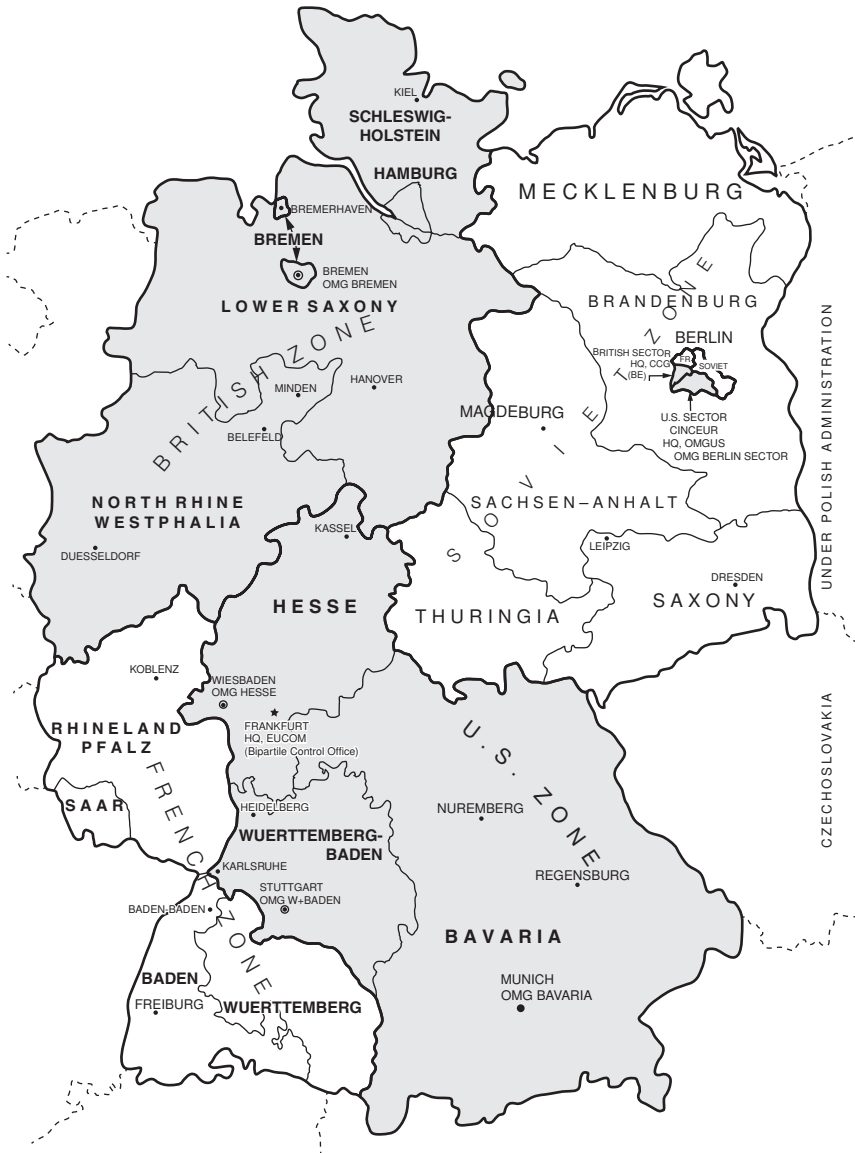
KIEL
SCHLESWIG-HOLSTEIN
HAMBURG
MECKLENBURG
BREMERHAVEN
BREMEN
BREMEN
OMG BREMEN
LOWER SAXONY
BRITISH ZONE
BRANDENBURG
BERLIN
BRITISH SECTOR
HQ, CCG
(BE)
FR
SOVIET
U.S. SECTOR
CINCEUR
HQ, OMGUS
OMG BERLIN SECTOR
SOVIET ZONE
MINDEN
HANOVER
MAGDEBURG
BELEFELD
SACHSEN–ANHALT
NORTH RHINE
WESTPHALIA
KASSEL
LEIPZIG
DUESSELDORF
DRESDEN
HESSE
THURINGIA
SAXONY
UNDER POLISH ADMINISTRATION
KOBLENZ
WIESBADEN
OMG HESSE
FRANKFURT
HQ, EUCOM
(Bipartite Control Office)
RHINELAND
PFALZ
U.S. ZONE
CZECHOSLOVAKIA
SAAR
FRENCH ZONE
HEIDELBERG
NUREMBERG
WUERTTEMBERG-BADEN
KARLSRUHE
REGENSBURG
STUTTGART
OMG W+BADEN
BADEN-BADEN
BAVARIA
BADEN
MUNICH
OMG BAVARIA
FREIBURG
WUERTTEMBERG